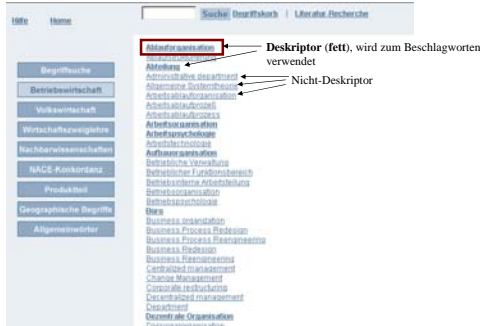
Hilfe Home

Suche Begriffskorb | Literatur Recherche

Begriffsuche
Betriebswirtschaft
Volkswirtschaft
Wirtschaftszweiglehre
Nachbarwissenschaften
NACE-Konkordanz
Produktteil
Geographische Begriffe
Allgemeinwörter

Ablauforganisation
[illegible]
Abteilung
Administrative department
Allgemeine Systemtheorie
Arbeitsablauforganisation
Arbeitsablaufprozeß
Arbeitsablaufprozess
Arbeitsorganisation
Arbeitspsychologie
Arbeitstechnologie
Aufbauorganisation
Betriebliche Verwaltung
Betrieblicher Funktionsbereich
Betriebsinterne Arbeitsteilung
Betriebsorganisation
Betriebspsychologie
Büro
Business organization
Business Process Redesign
Business Process Reengineering
Business Redesign
Business Reengineering
Centralized management
Change Management
Corporate restructuring
Decentralized management
Department
Dezentrale Organisation
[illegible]

**Deskriptor** (**fett**), wird zum Beschlagworten verwendet

Nicht-Deskriptor